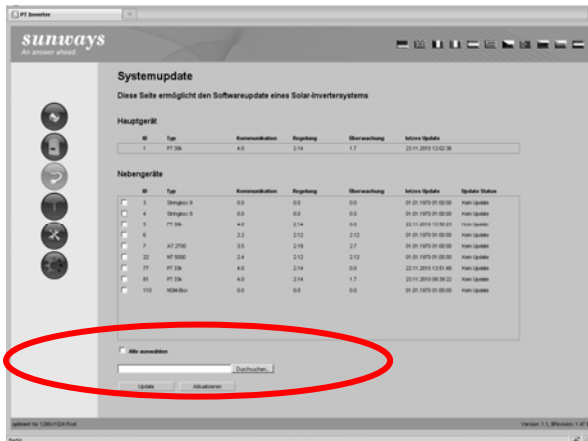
PT Inverter

sunways
An answer ahead.

Systemupdate

Diese Seite ermöglicht den Softwareupdate eines Solar-Invertersystems

Hauptgerät

| ID | Typ | Kommunikation | Regelung | Überwachung | letztes Update |
|---|---|---|---|---|---|
| 1 | PT 30k | 4.0 | 2.14 | 1.7 | 23.11.2010 12:02:36 |

Nebengeräte

| | ID | Typ | Kommunikation | Regelung | Überwachung | letztes Update | Update Status |
|---|---|---|---|---|---|---|---|
| | 3 | Stringbox II | 0.0 | 0.0 | 0.0 | 01.01.1970 01:00:00 | Kein Update |
| | 4 | Stringbox II | 0.0 | 0.0 | 0.0 | 01.01.1970 01:00:00 | Kein Update |
| | 5 | PT 30k | 4.0 | 2.14 | 0.0 | 22.11.2010 13:50:23 | Kein Update |
| | 6 | | 2.2 | 2.12 | 2.12 | 01.01.1970 01:00:00 | Kein Update |
| | 7 | AT 2700 | 3.5 | 2.19 | 2.7 | 01.01.1970 01:00:00 | Kein Update |
| | 22 | NT 5000 | 2.4 | 2.12 | 2.12 | 01.01.1970 01:00:00 | Kein Update |
| | 77 | PT 33k | 4.0 | 2.14 | 0.0 | 22.11.2010 13:51:48 | Kein Update |
| | 81 | PT 33k | 4.0 | 2.14 | 1.7 | 23.11.2010 09:39:22 | Kein Update |
| | 110 | NSM-Box | 0.0 | 0.0 | 0.0 | 01.01.1970 01:00:00 | Kein Update |

Alle auswählen

Durchsuchen...

Update Aktualisieren

optimiert für 1280x1024 Pixel

Version: 1.1, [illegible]